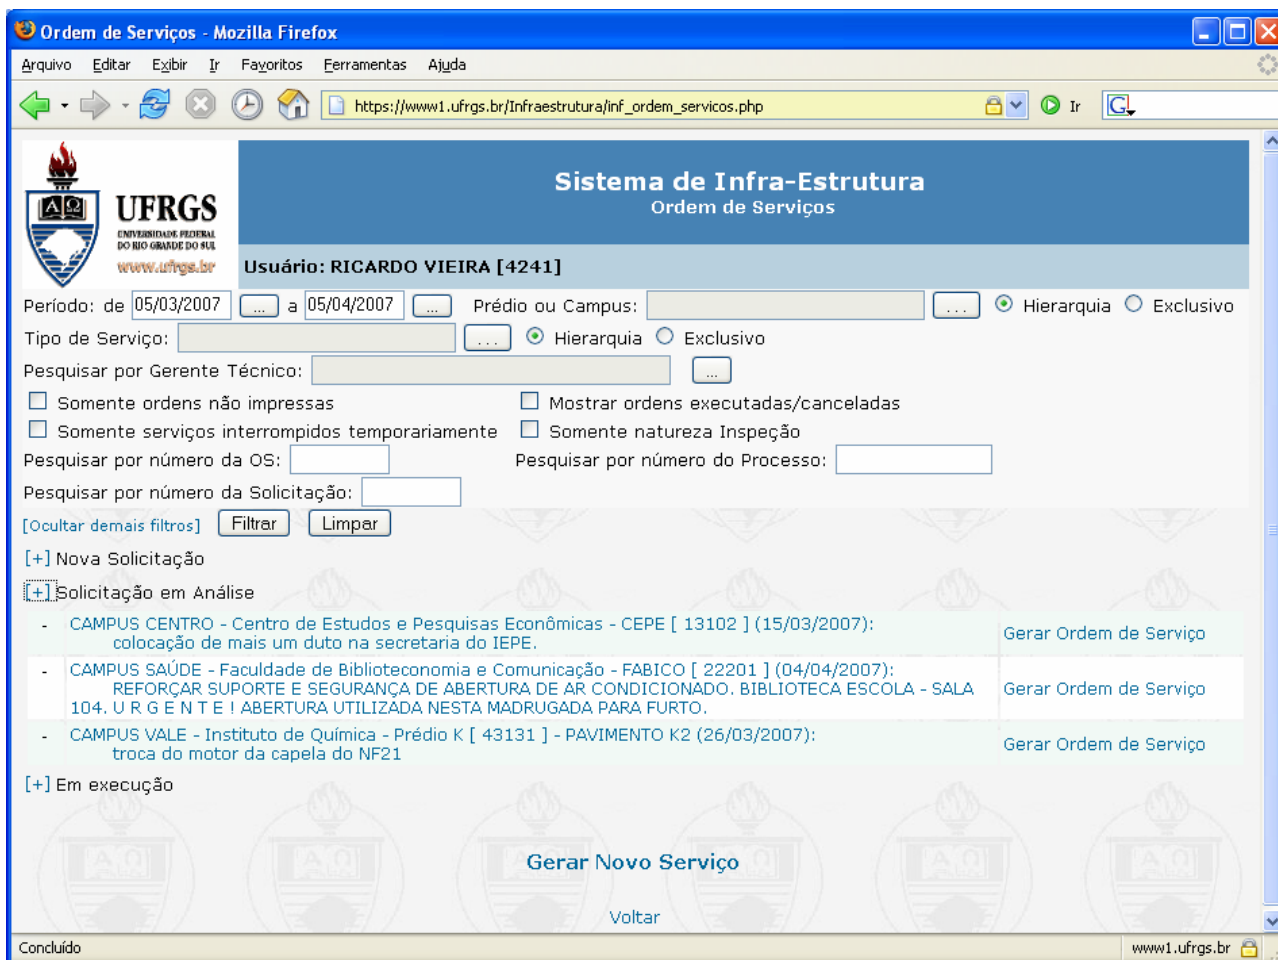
Ordem de Serviços - Mozilla Firefox

Arquivo Editar Exibir Ir Favoritos Ferramentas Ajuda

https://www1.ufrgs.br/Infraestrutura/inf_ordem_servicos.php

Ir

UFRGS
UNIVERSIDADE FEDERAL DO RIO GRANDE DO SUL
www.ufrgs.br

Sistema de Infra-Estrutura
Ordem de Serviços

Usuário: RICARDO VIEIRA [4241]

Período: de 05/03/2007 ... a 05/04/2007 ... Prédio ou Campus: ... Hierarquia Exclusivo

Tipo de Serviço: ... Hierarquia Exclusivo

Pesquisar por Gerente Técnico: ...

Somente ordens não impressas
Mostrar ordens executadas/canceladas
Somente serviços interrompidos temporariamente
Somente natureza Inspeção

Pesquisar por número da OS:
Pesquisar por número do Processo:
Pesquisar por número da Solicitação:

[Ocultar demais filtros] Filtrar Limpar

[+] Nova Solicitação

[+] Solicitação em Análise

- CAMPUS CENTRO - Centro de Estudos e Pesquisas Econômicas - CEPE [ 13102 ] (15/03/2007): colocação de mais um duto na secretaria do IEPE. Gerar Ordem de Serviço

- CAMPUS SAÚDE - Faculdade de Biblioteconomia e Comunicação - FABICO [ 22201 ] (04/04/2007): REFORÇAR SUPORTE E SEGURANÇA DE ABERTURA DE AR CONDICIONADO. BIBLIOTECA ESCOLA - SALA 104. U R G E N T E ! ABERTURA UTILIZADA NESTA MADRUGADA PARA FURTO. Gerar Ordem de Serviço

- CAMPUS VALE - Instituto de Química - Prédio K [ 43131 ] - PAVIMENTO K2 (26/03/2007): troca do motor da capela do NF21 Gerar Ordem de Serviço

[+] Em execução

Gerar Novo Serviço

Voltar

Concluído

www1.ufrgs.br